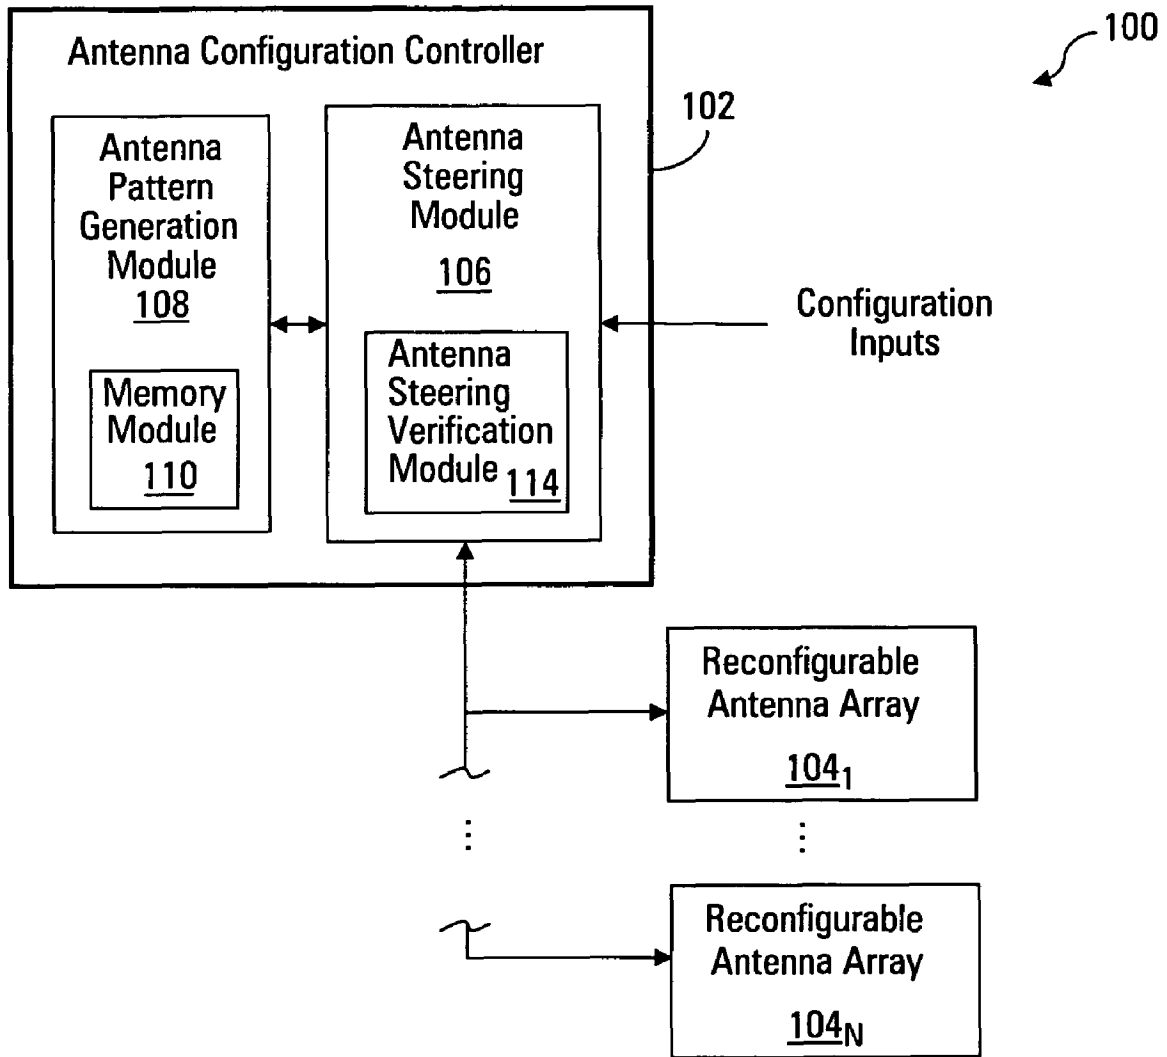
100

Antenna Configuration Controller

102

Antenna Pattern Generation Module 108

Memory Module 110

Antenna Steering Module 106

Antenna Steering Verification Module 114

Configuration Inputs

Reconfigurable Antenna Array $104_1$

⋮

⋮

Reconfigurable Antenna Array $104_N$